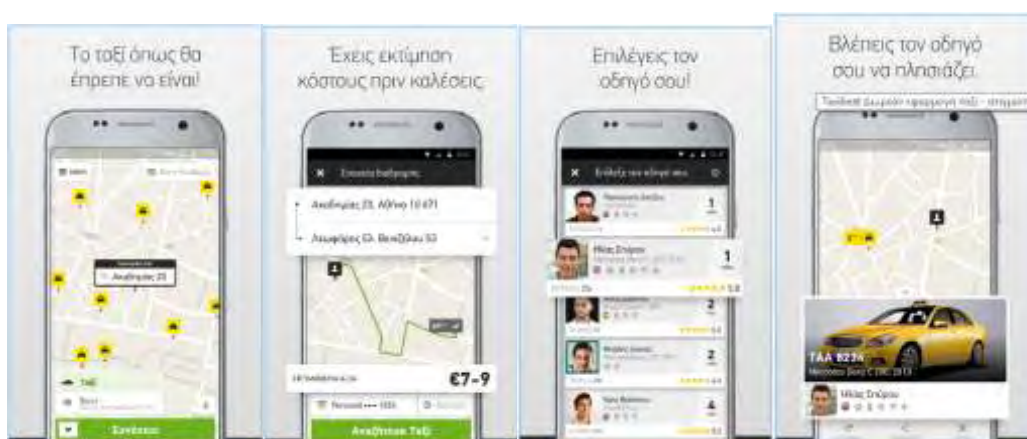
Το ταξί όπως θα έπρεπε να είναι!

Αναλήψεως 23

Ταξί

Συνέχεια

Έχεις εκτίμηση κόστους πριν καλέσεις.

Επιλογή διαδρομής

Αναλήψεως 23, Αθήνα 11471

Λεωφόρος Ελ. Βενιζέλου 53

€7-9

Αναζήτηση Ταξί

Επιλέγεις τον οδηγό σου!

Επιλέξτε τον οδηγό σας

1

Ηλίας Σπύρου

1

5.0

2

2

4

Βλέπεις τον οδηγό σου να πλησιάζει.

Ταxibeat Δωρεάν εφαρμογή ταξί - σήμερα

TAA 8234

Mercedes Benz C 200 2013

Ηλίας Σπύρου